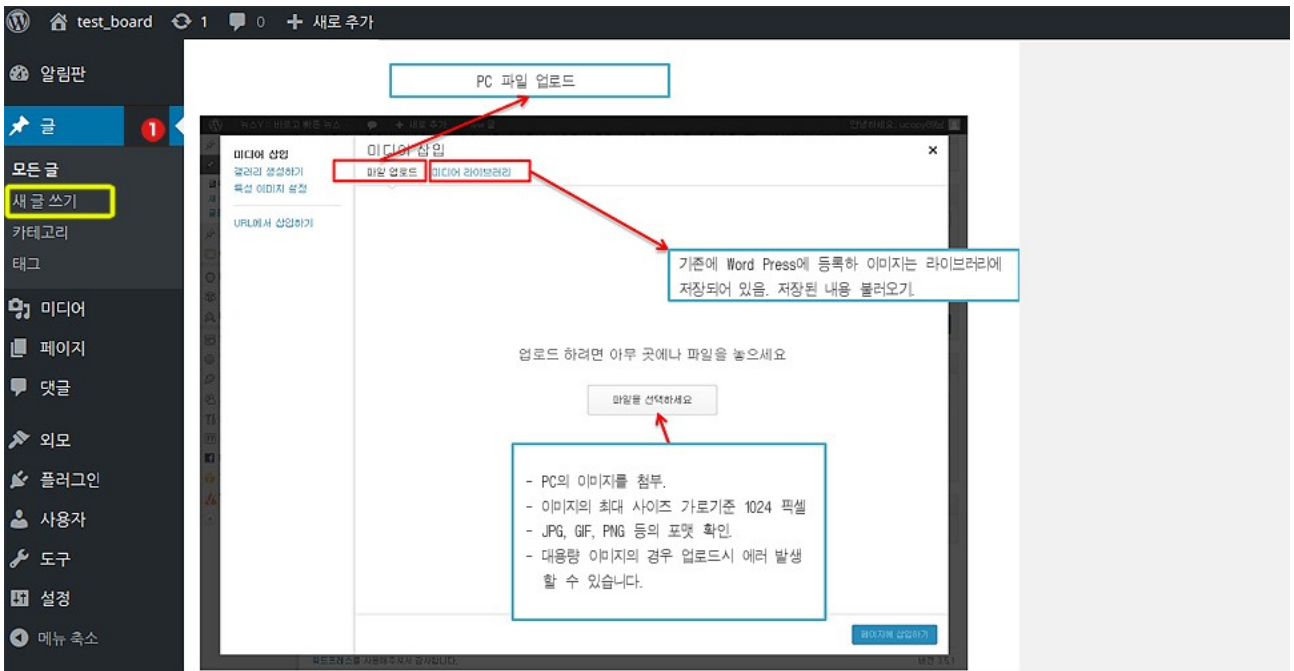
test_board 1 0 새로 추가

알림판

글 1

모든 글
새 글 쓰기
카테고리
태그

미디어
페이지
댓글
외모
플러그인
사용자
도구
설정
메뉴 축소

PC 파일 업로드

미디어 삽입
갤러리 생성하기
특성 이미지 설정

URL에서 삽입하기

미디어 삽입
파일 업로드 미디어 라이브러리

×

기존에 Word Press에 등록하 이미지는 라이브러리에 저장되어 있음. 저장된 내용 불러오기.

업로드 하려면 아무 곳에나 파일을 놓으세요

파일을 선택하세요

- PC의 이미지를 첨부.
- 이미지의 최대 사이즈 가로기준 1024 픽셀
- JPG, GIF, PNG 등의 포맷 확인.
- 대용량 이미지의 경우 업로드시 에러 발생 할 수 있습니다.

페이지에 삽입하기